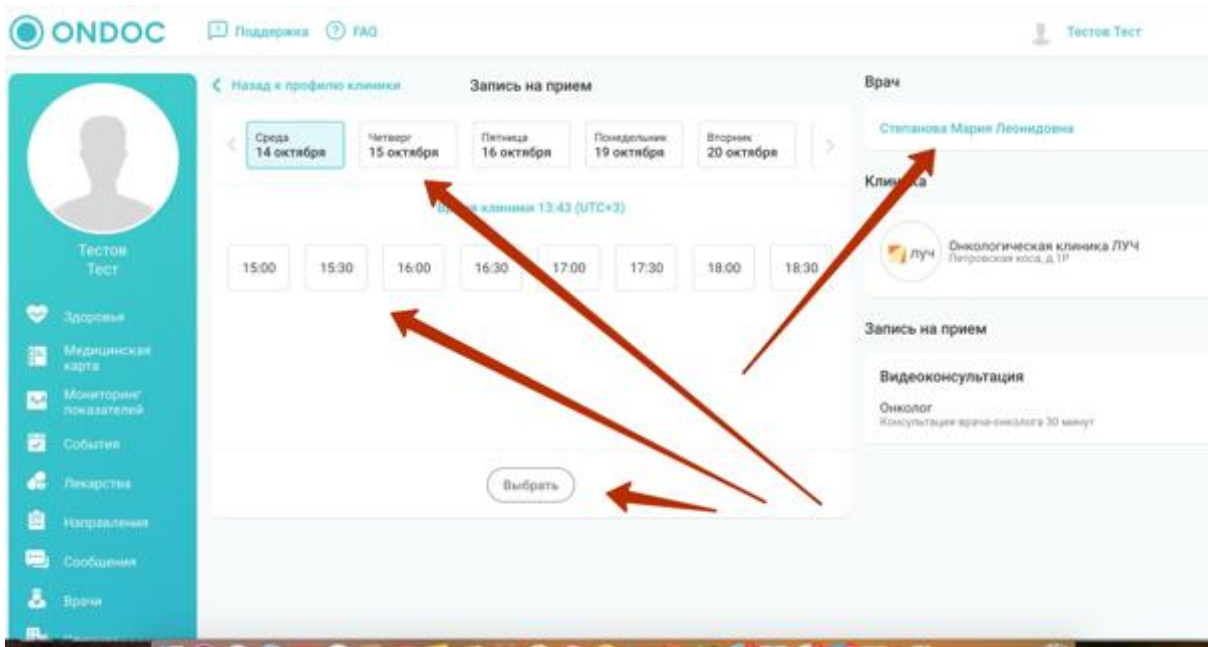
ONDOC Поддержка FAQ

Тестов Тест

Тестов Тест

Здоровье
Медицинская карта
Мониторинг показателей
События
Лекарства
Направления
Сообщения
Врачи

Назад к профилю клиники

Запись на прием

Среда 14 октября
Четверг 15 октября
Пятница 16 октября
Понедельник 19 октября
Вторник 20 октября

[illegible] клиники 13:43 (UTC+3)

| 15:00 | 15:30 | 16:00 | 16:30 | 17:00 | 17:30 | 18:00 | 18:30 |
|---|---|---|---|---|---|---|---|

Выбрать

Врач

Степанова Мария Леонидовна

Кли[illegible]а

ЛУЧ Онкологическая клиника ЛУЧ
Петровская коса, д.1Р

Запись на прием

Видеоконсультация

Онколог
Консультация врача-онколога 30 минут